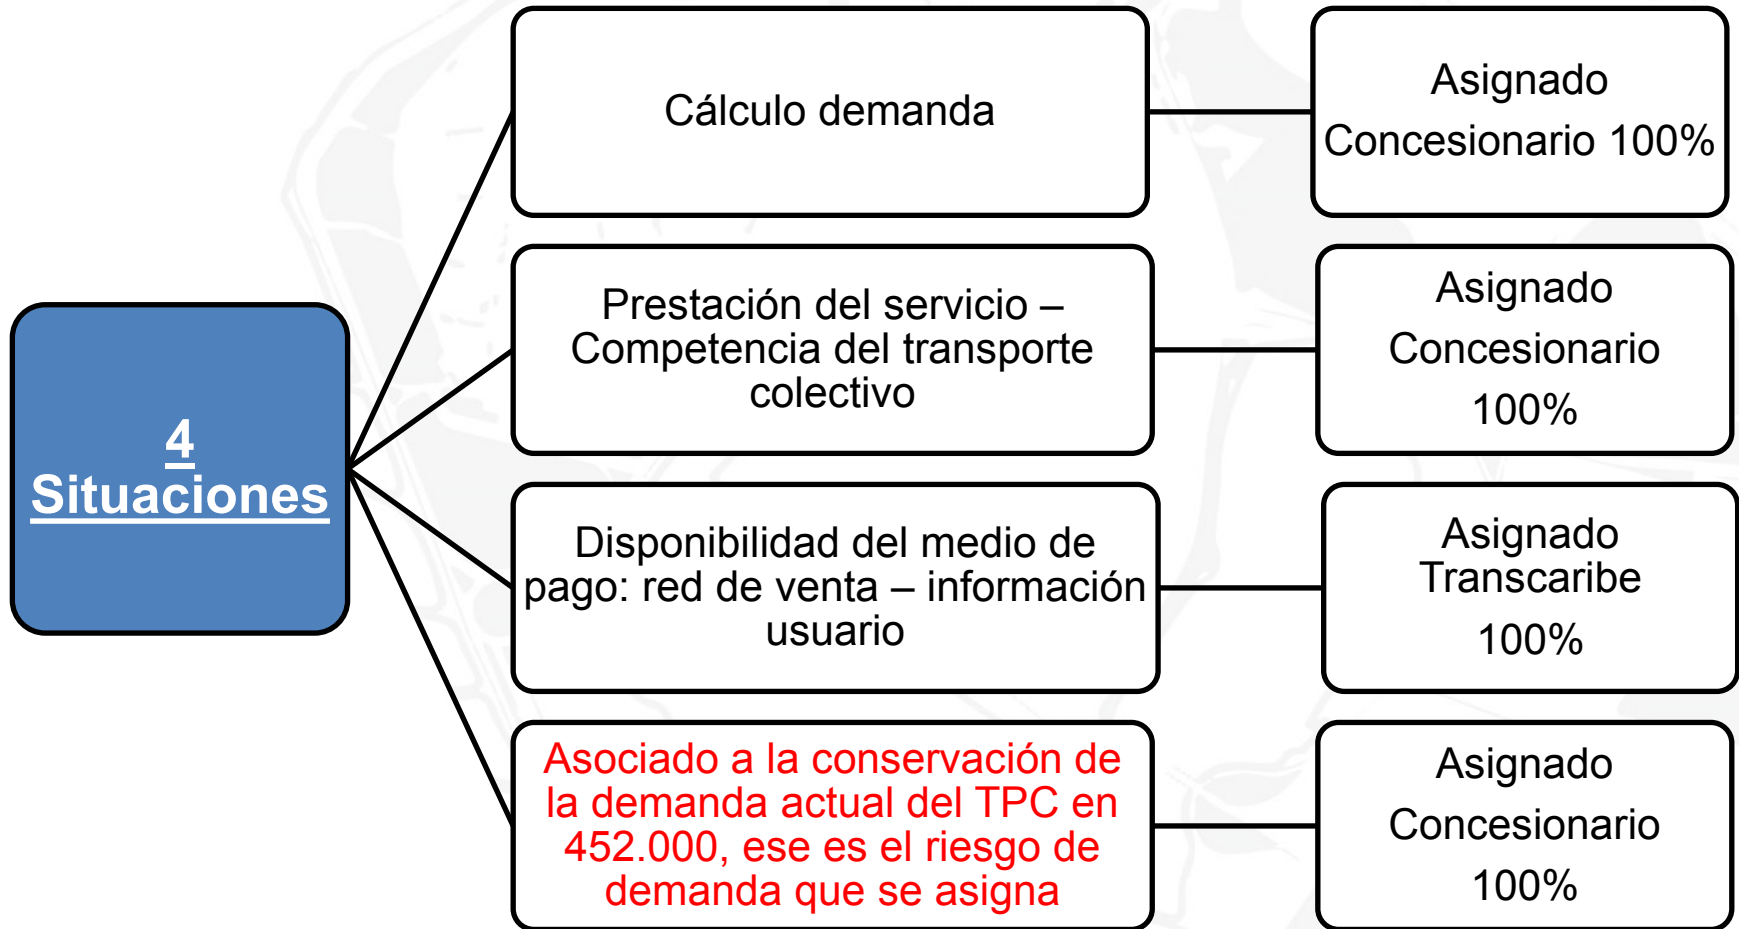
4 Situaciones

Cálculo demanda

Asignado Concesionario 100%

Prestación del servicio – Competencia del transporte colectivo

Asignado Concesionario 100%

Disponibilidad del medio de pago: red de venta – información usuario

Asignado Transcaribe 100%

Asociado a la conservación de la demanda actual del TPC en 452.000, ese es el riesgo de demanda que se asigna

Asignado Concesionario 100%